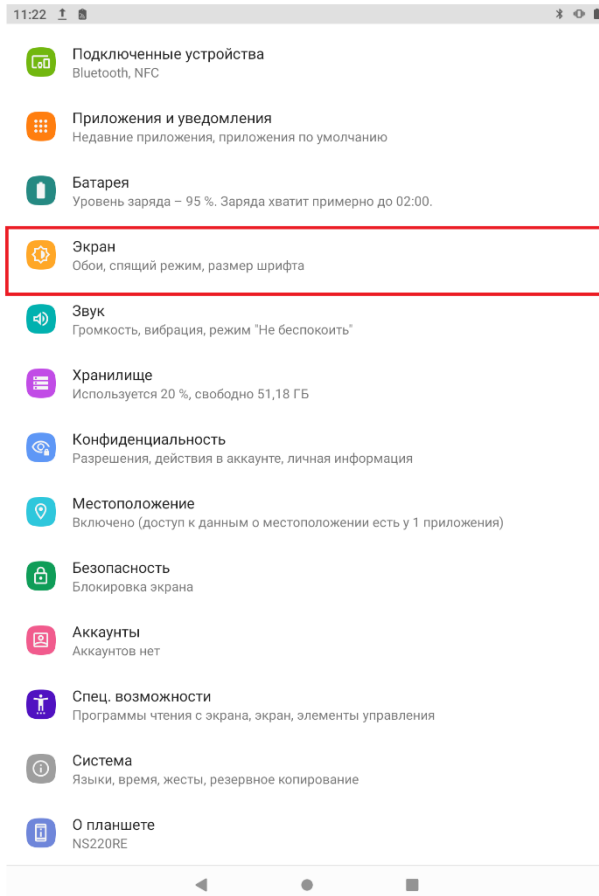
11:22

Подключенные устройства
Bluetooth, NFC

Приложения и уведомления
Недавние приложения, приложения по умолчанию

Батарея
Уровень заряда – 95 %. Заряда хватит примерно до 02:00.

Экран
Обои, спящий режим, размер шрифта

Звук
Громкость, вибрация, режим "Не беспокоить"

Хранилище
Используется 20 %, свободно 51,18 ГБ

Конфиденциальность
Разрешения, действия в аккаунте, личная информация

Местоположение
Включено (доступ к данным о местоположении есть у 1 приложения)

Безопасность
Блокировка экрана

Аккаунты
Аккаунтов нет

Спец. возможности
Программы чтения с экрана, экран, элементы управления

Система
Языки, время, жесты, резервное копирование

О планшете
NS220RE